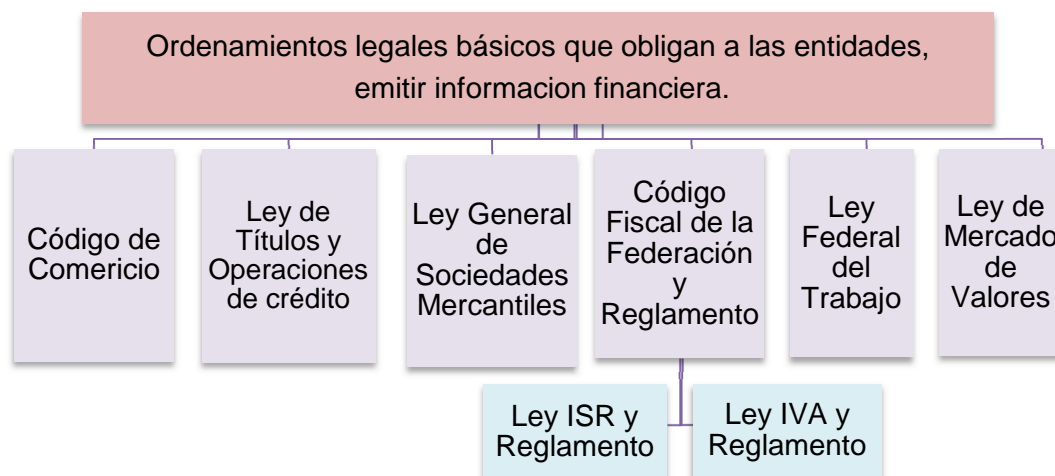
Ordenamientos legales básicos que obligan a las entidades, emitir informacion financiera.

Código de Comericio

Ley de Títulos y Operaciones de crédito

Ley General de Sociedades Mercantiles

Código Fiscal de la Federación y Reglamento

Ley Federal del Trabajo

Ley de Mercado de Valores

Ley ISR y Reglamento

Ley IVA y Reglamento